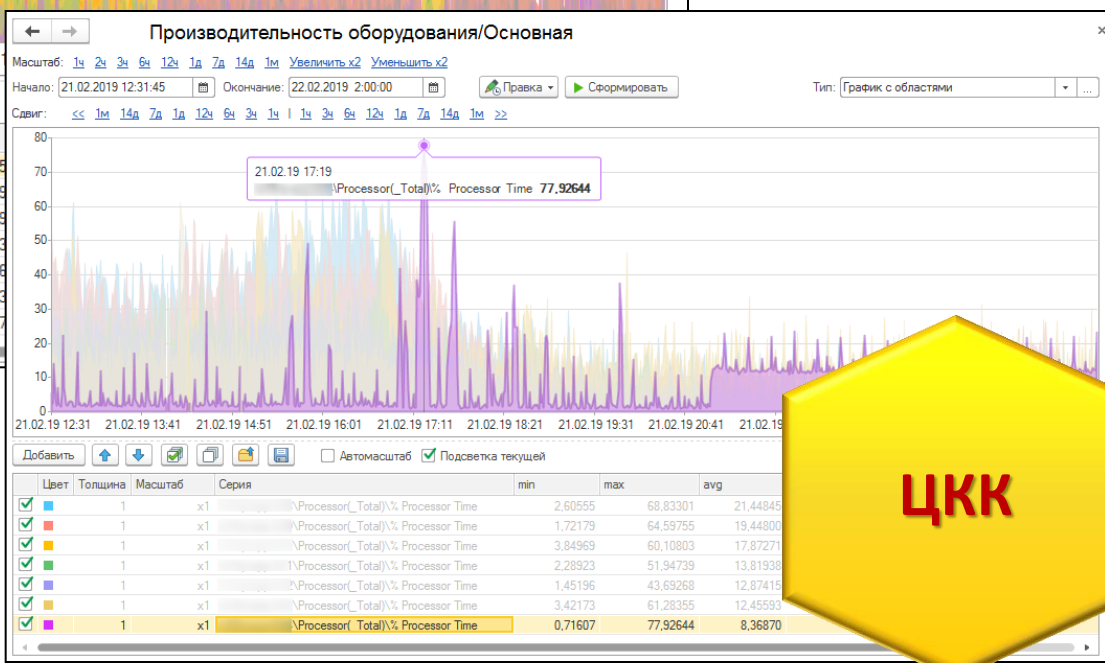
Производительность оборудования/Основная

Масштаб: 1ч 2ч 3ч 6ч 12ч 1д 7д 14д 1м Увеличить x2 Уменьшить x2

Начало: 21.02.2019 12:31:45 Окончание: 22.02.2019 2:00:00 Правка Сформировать Тип: График с областями

Сдвиг: << 1м 14д 7д 1д 12ч 6ч 3ч 1ч | 1ч 3ч 6ч 12ч 1д 7д 14д 1м >>

80
70
60
50
40
30
20
10
0

21.02.19 17:19
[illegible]\Processor(_Total)\% Processor Time 77,92644

21.02.19 12:31 21.02.19 13:41 21.02.19 14:51 21.02.19 16:01 21.02.19 17:11 21.02.19 18:21 21.02.19 19:31 21.02.19 20:41 21.02.19

Добавить Автомасштаб Подсветка текущей

| | Цвет | Толщина | Масштаб | Серия | min | max | avg |
|---|---|---|---|---|---|---|---|
| ✓ | | 1 | x1 | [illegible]\Processor(_Total)\% Processor Time | 2,60555 | 68,83301 | 21,44845 |
| ✓ | | 1 | x1 | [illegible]\Processor(_Total)\% Processor Time | 1,72179 | 64,59755 | 19,44800 |
| ✓ | | 1 | x1 | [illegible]\Processor(_Total)\% Processor Time | 3,84969 | 60,10803 | 17,82271 |
| ✓ | | 1 | x1 | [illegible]\Processor(_Total)\% Processor Time | 2,28923 | 51,94739 | 13,81938 |
| ✓ | | 1 | x1 | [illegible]\Processor(_Total)\% Processor Time | 1,45196 | 43,69268 | 12,87415 |
| ✓ | | 1 | x1 | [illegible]\Processor(_Total)\% Processor Time | 3,42173 | 61,28355 | 12,45593 |
| ✓ | | 1 | x1 | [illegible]\Processor(_Total)\% Processor Time | 0,71607 | 77,92644 | 8,36870 |

ЦКК